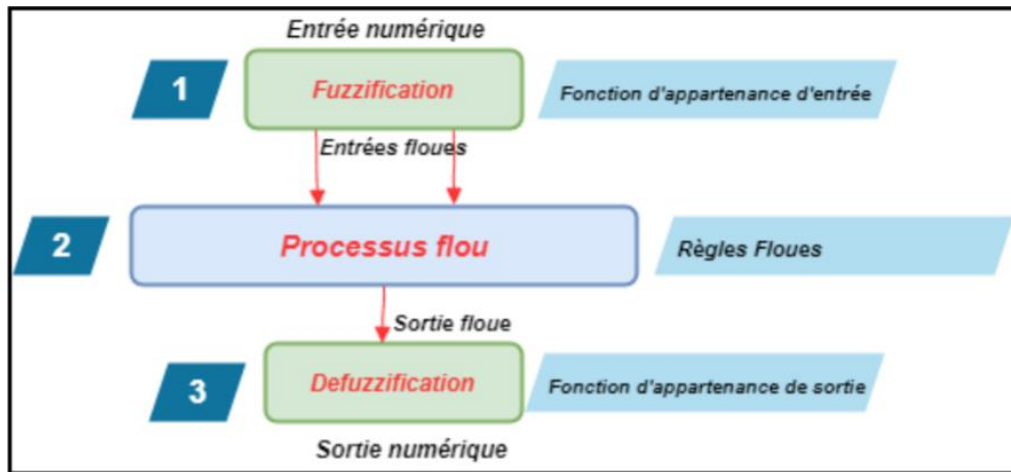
Entrée numérique

1

Fuzzification

Fonction d'appartenance d'entrée

Entrées floues

2

Processus flou

Règles Floues

Sortie floue

3

Defuzzification

Fonction d'appartenance de sortie

Sortie numérique